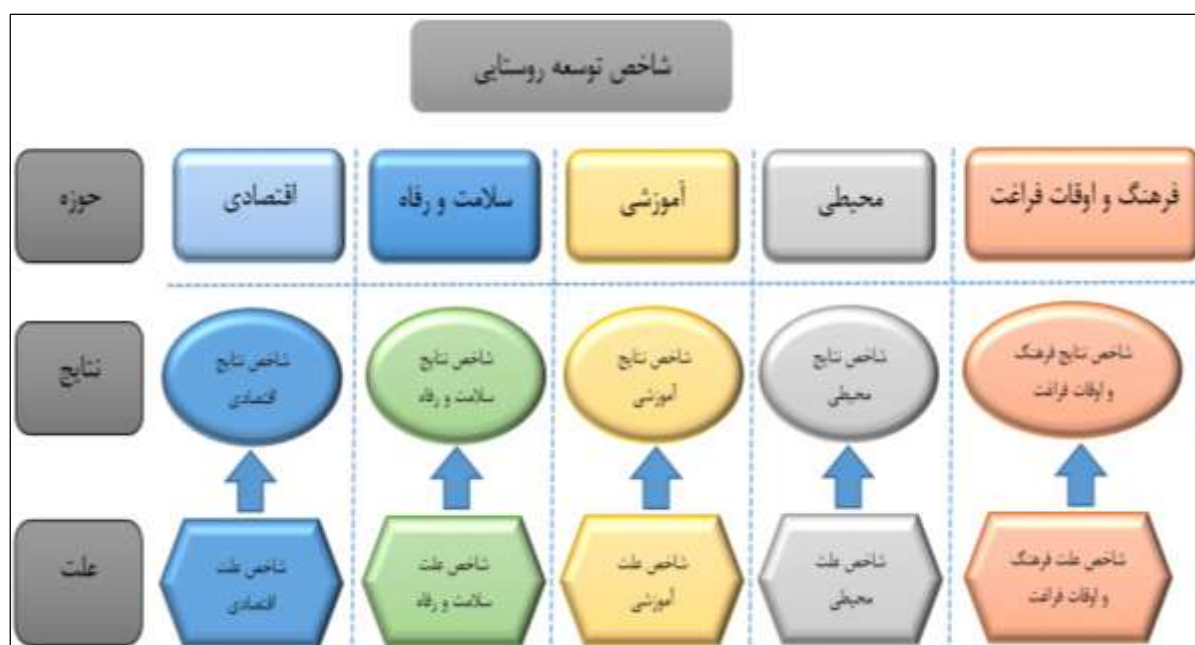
شاخص توسعه روستایی

حوزه

فرهنگ و اوقات فراغت

محیطی

آموزشی

سلامت و رفاه

اقتصادی

نتایج

شاخص نتایج فرهنگ و اوقات فراغت

شاخص نتایج محیطی

شاخص نتایج آموزشی

شاخص نتایج سلامت و رفاه

شاخص نتایج اقتصادی

علت

شاخص علت فرهنگ و اوقات فراغت

شاخص علت محیطی

شاخص علت آموزشی

شاخص علت سلامت و رفاه

شاخص علت اقتصادی